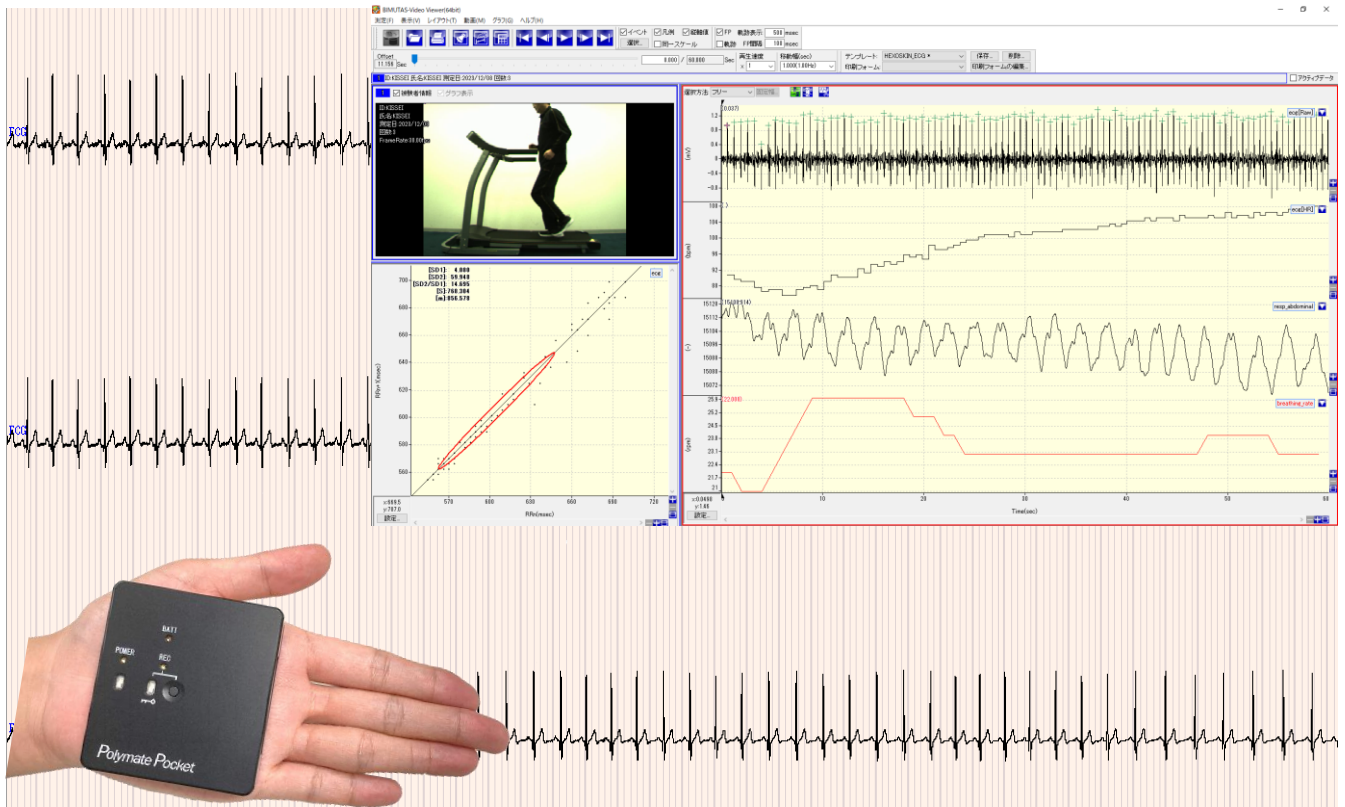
ECG
ECG
BIMUTAS-Video Viewer(64bit)
測定(F) 表示(V) レイアウト(T) 動画(M) グラフ(G) ヘルプ(H)
イベント 凡例 縦軸値 FP 軌跡表示 500 msec
選択... 同一スケール 軌跡 FP間隔 100 msec
Offset 11.150 Sec
0.000 / 60.000 Sec
再生速度 x 1
移動幅(sec) 1.000(1.0Hz)
テンプレート HEXOSKIN_ECG
印刷フォーム
保存... 削除...
印刷フォームの編集...
ID:KISSEI 氏名:KISSEI 測定日:2023/12/08 回数:0
アクティブデータ
被験者情報 グラフ表示
ID:KISSEI
氏名:KISSEI
測定日:2023/12/08
回数:0
FrameRate:30.00
[SD1]: 4.080
[SD2]: 59.948
[SD2/SD1]: 14.695
[S]: 768.384
[m]: 856.578
ecg
RRn+1(msec)
RRn(msec)
x:569.5
y:707.0
設定...
選択方法 フリー 回帰線
ecg[Raw]
ecg[HR]
resp_abdominal
breathing_rate
(mV)
(bpm)
(rpm)
Time(sec)
x:0.0490
y:1.48
設定...
POWER
BAT1
REC
Polymate Pocket